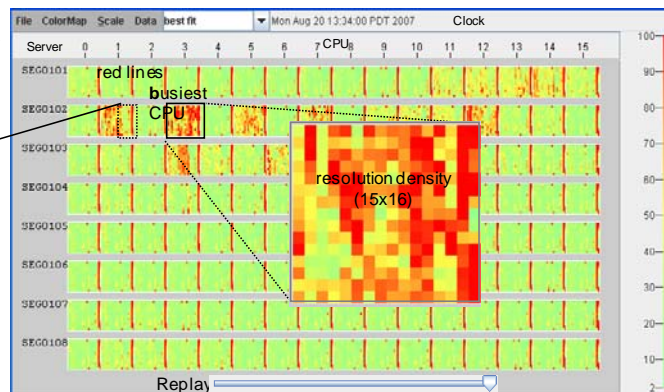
File ColorMap Scale Data best fit Mon Aug 20 13:34:00 PDT 2007 Clock

Server 0 1 2 3 4 5 6 7 CPU 8 9 10 11 12 13 14 15

SEG0101
SEG0102
SEG0103
SEG0104
SEG0105
SEG0106
SEG0107
SEG0108

red lines

busiest CPU

resolution density (15x16)

Replay

100
90
80
70
60
50
40
30
20
10
2